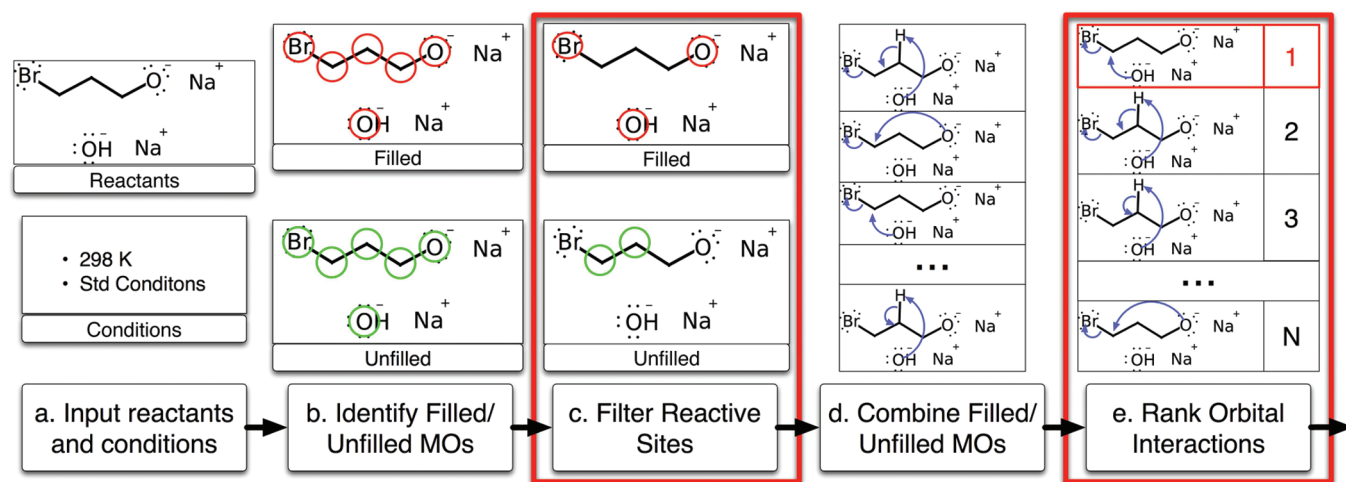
Br O $^-$ Na$^+$

:OH$^-$ Na$^+$

Reactants

• 298 K
• Std Conditons

Conditions

a. Input reactants and conditions

Br O$^-$ Na$^+$

OH$^-$ Na$^+$

Filled

Br O$^-$ Na$^+$

OH$^-$ Na$^+$

Unfilled

b. Identify Filled/ Unfilled MOs

Br O$^-$ Na$^+$

OH$^-$ Na$^+$

Filled

Br O$^-$ Na$^+$

:OH$^-$ Na$^+$

Unfilled

c. Filter Reactive Sites

H
Br O Na$^+$
OH Na$^+$

Br O Na$^+$
OH Na$^+$

Br O Na$^+$
OH Na$^+$

...

H
Br O Na$^+$
OH Na$^+$

d. Combine Filled/ Unfilled MOs

| Br O Na$^+$ OH Na$^+$ | 1 |
|---|---|
| H Br O Na$^+$ OH Na$^+$ | 2 |
| H Br O Na$^+$ OH Na$^+$ | 3 |
| ... | |
| Br O Na$^+$ OH Na$^+$ | N |

e. Rank Orbital Interactions